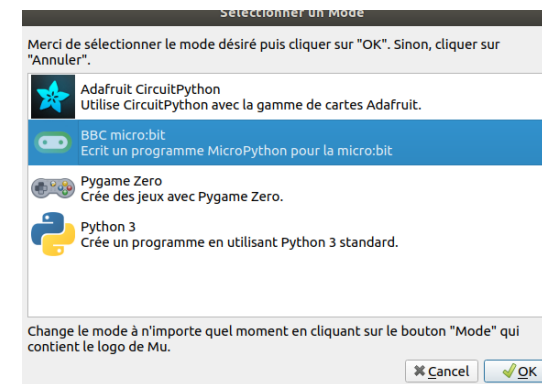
Sélectionner un Mode

Merci de sélectionner le mode désiré puis cliquer sur "OK". Sinon, cliquer sur "Annuler".

Adafruit CircuitPython
Utilise CircuitPython avec la gamme de cartes Adafruit.

BBC micro:bit
Ecrit un programme MicroPython pour la micro:bit

Pygame Zero
Crée des jeux avec Pygame Zero.

Python 3
Crée un programme en utilisant Python 3 standard.

Change le mode à n'importe quel moment en cliquant sur le bouton "Mode" qui contient le logo de Mu.

Cancel
OK